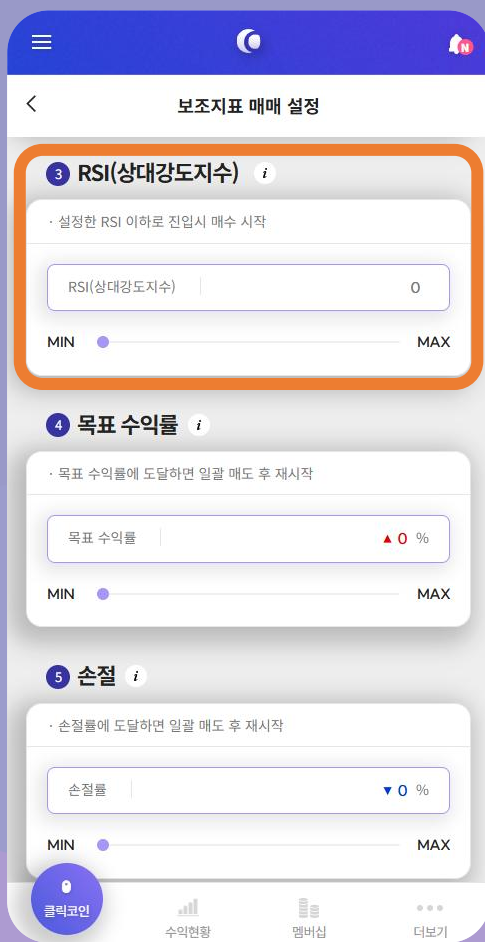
N

보조지표 매매 설정

3 RSI(상대강도지수) i

· 설정한 RSI 이하로 진입시 매수 시작

RSI(상대강도지수) 0

MIN MAX

4 목표 수익률 i

· 목표 수익률에 도달하면 일괄 매도 후 재시작

목표 수익률 ▲ 0 %

MIN MAX

5 손절 i

· 손절률에 도달하면 일괄 매도 후 재시작

손절률 ▼ 0 %

MIN MAX

클릭코인 수익현황 멤버십 더보기